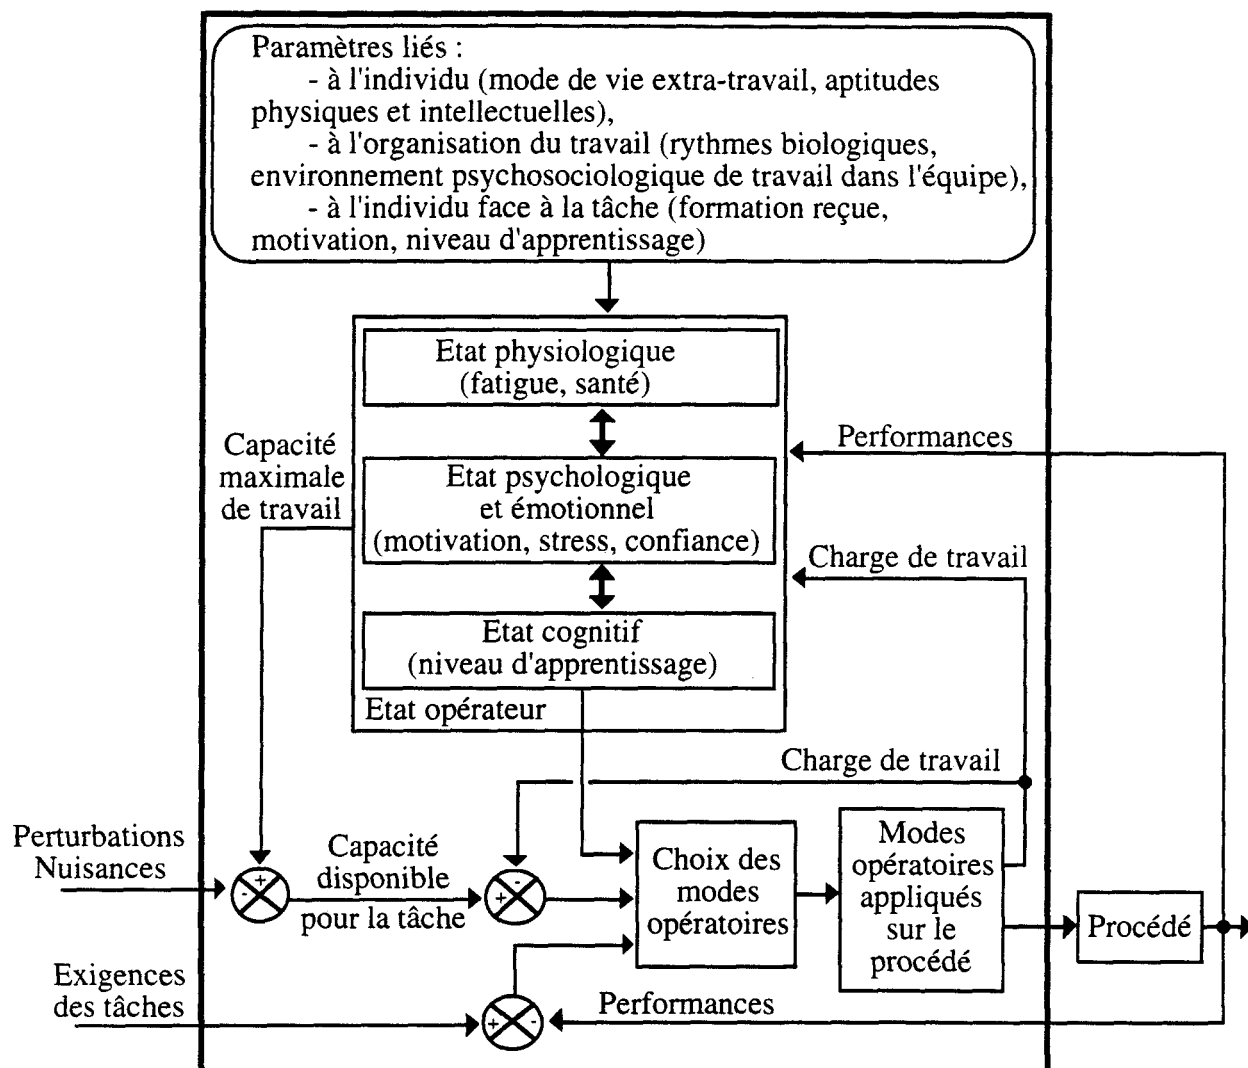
Paramètres liés :
- à l'individu (mode de vie extra-travail, aptitudes physiques et intellectuelles),
- à l'organisation du travail (rythmes biologiques, environnement psychosociologique de travail dans l'équipe),
- à l'individu face à la tâche (formation reçue, motivation, niveau d'apprentissage)

Etat physiologique (fatigue, santé)

Etat psychologique et émotionnel (motivation, stress, confiance)

Etat cognitif (niveau d'apprentissage)

Etat opérateur

Capacité maximale de travail

Performances

Charge de travail

Charge de travail

Perturbations Nuisances

Capacité disponible pour la tâche

Choix des modes opératoires

Modes opératoires appliqués sur le procédé

Procédé

Exigences des tâches

Performances